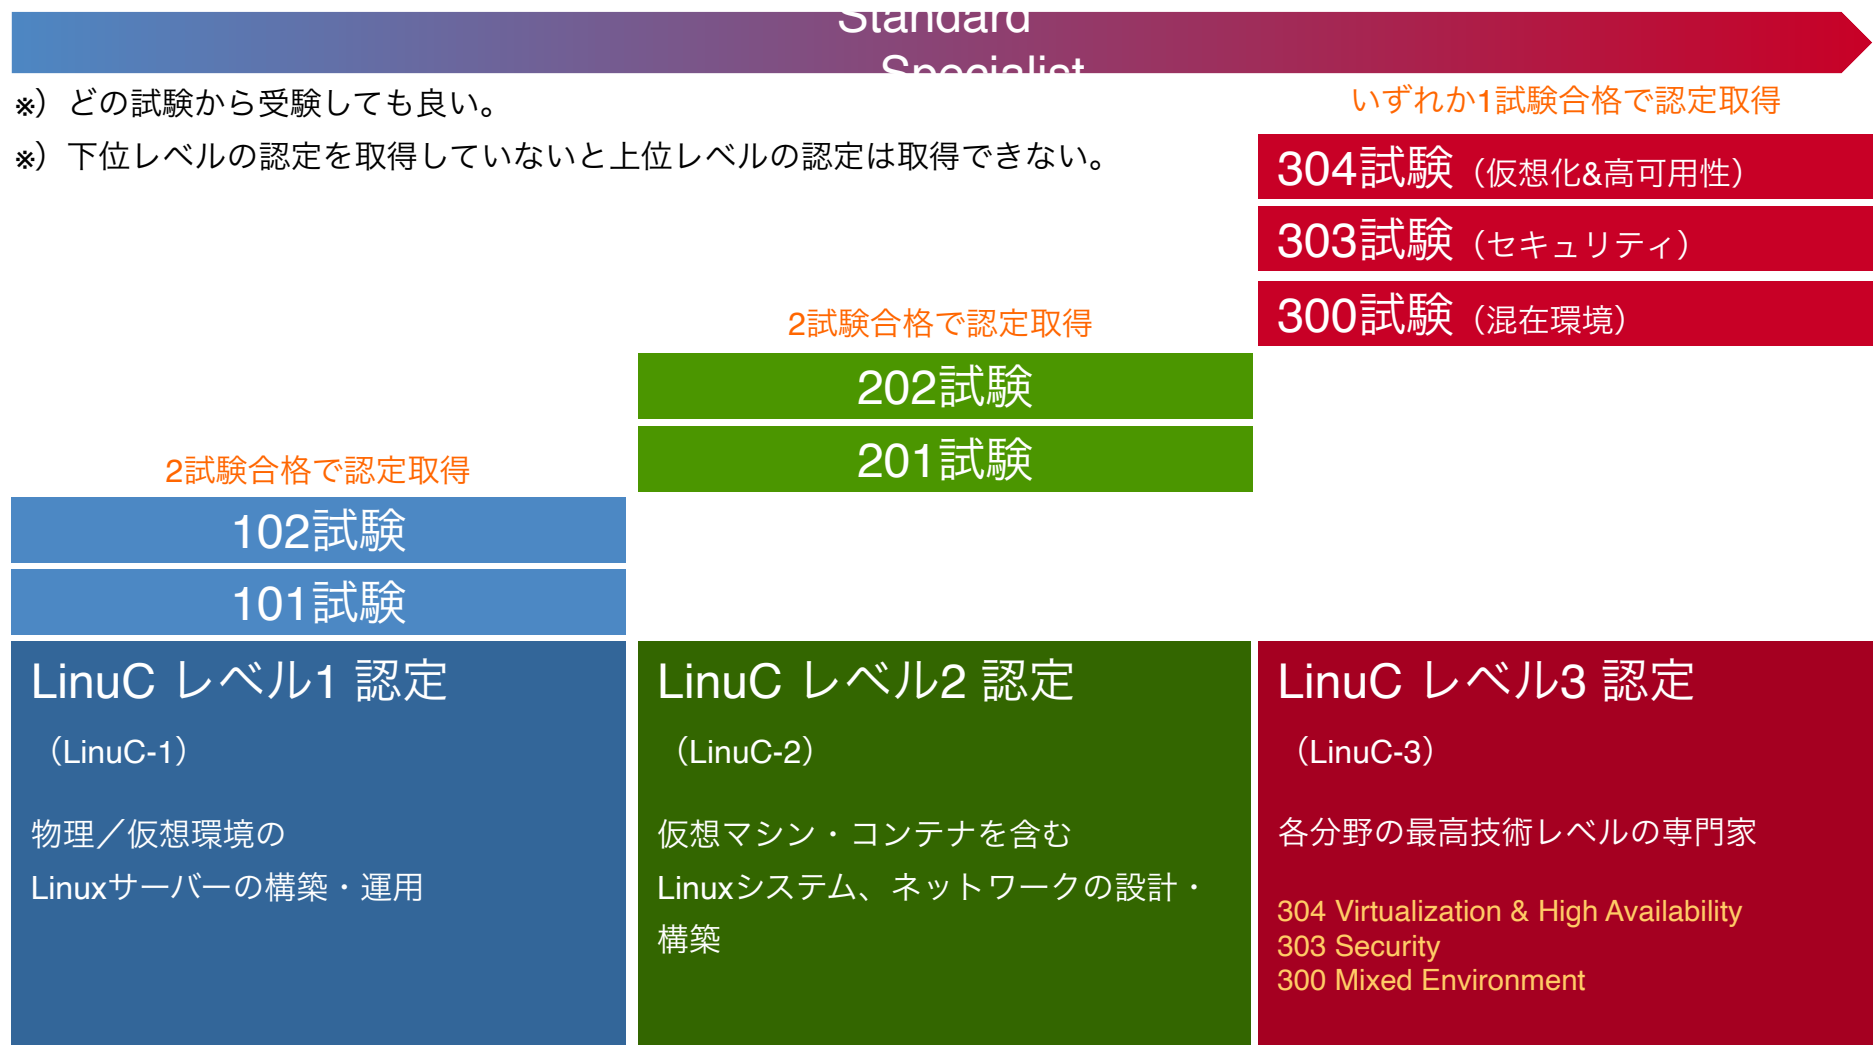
Standard

Specialist

※）どの試験から受験しても良い。

※）下位レベルの認定を取得していないと上位レベルの認定は取得できない。

いずれか1試験合格で認定取得

304試験（仮想化&高可用性）

303試験（セキュリティ）

300試験（混在環境）

2試験合格で認定取得

202試験

201試験

2試験合格で認定取得

102試験

101試験

LinuC レベル1 認定

（LinuC-1）

物理／仮想環境の

Linuxサーバーの構築・運用

LinuC レベル2 認定

（LinuC-2）

仮想マシン・コンテナを含む

Linuxシステム、ネットワークの設計・構築

LinuC レベル3 認定

（LinuC-3）

各分野の最高技術レベルの専門家

304 Virtualization & High Availability
303 Security
300 Mixed Environment